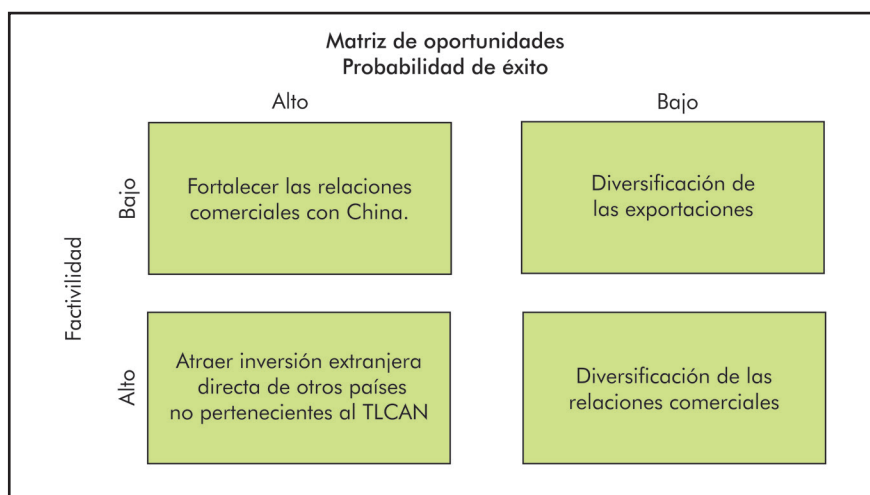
Matriz de oportunidades
Probabilidad de éxito

Alto

Bajo

Factivilidad

Bajo

Fortalecer las relaciones comerciales con China.

Diversificación de las exportaciones

Alto

Atraer inversión extranjera directa de otros países no pertenecientes al TLCAN

Diversificación de las relaciones comerciales